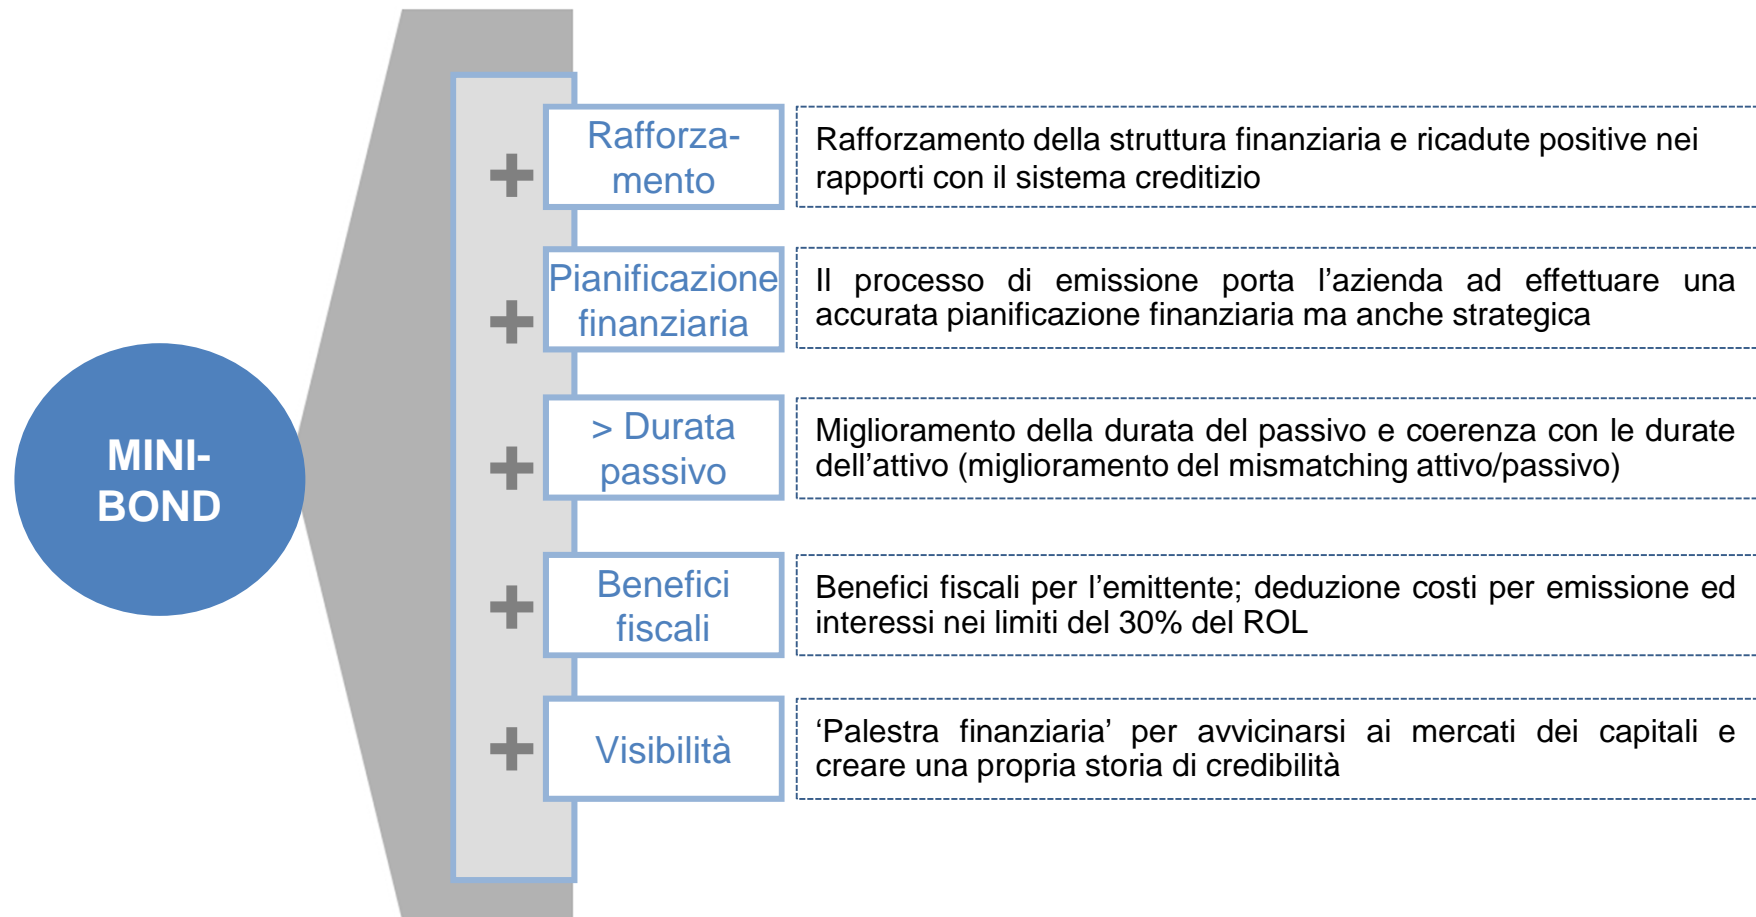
MINI-BOND

+ Rafforzamento

Rafforzamento della struttura finanziaria e ricadute positive nei rapporti con il sistema creditizio

+ Pianificazione finanziaria

Il processo di emissione porta l'azienda ad effettuare una accurata pianificazione finanziaria ma anche strategica

+ > Durata passivo

Miglioramento della durata del passivo e coerenza con le durate dell'attivo (miglioramento del mismatching attivo/passivo)

+ Benefici fiscali

Benefici fiscali per l'emittente; deduzione costi per emissione ed interessi nei limiti del 30% del ROL

+ Visibilità

'Palestra finanziaria' per avvicinarsi ai mercati dei capitali e creare una propria storia di credibilità